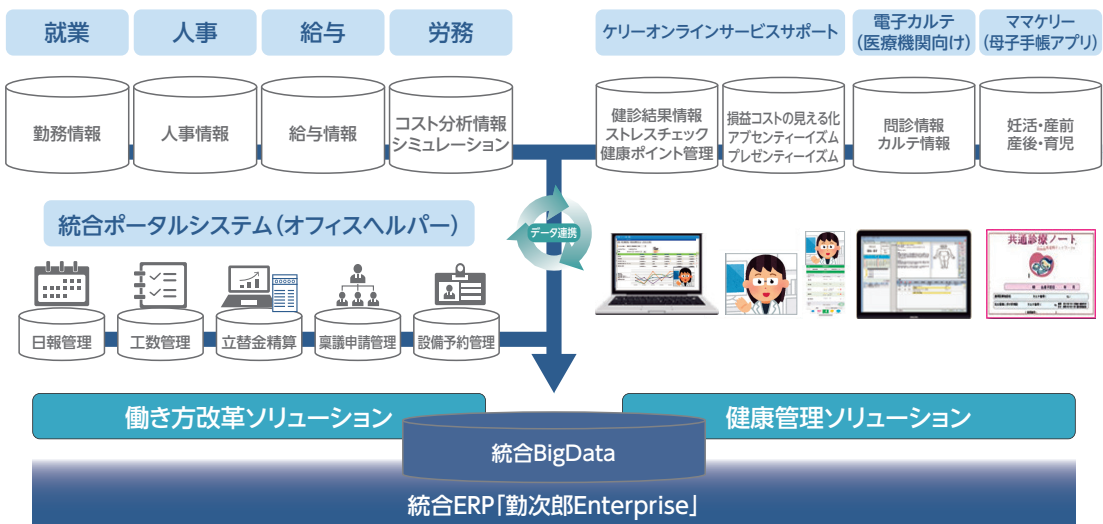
就業

人事

給与

労務

ケリーオンラインサービスサポート

電子カルテ
(医療機関向け)

ママケリー
(母子手帳アプリ)

勤務情報

人事情報

給与情報

コスト分析情報
シミュレーション

健診結果情報
ストレスチェック
健康ポイント管理

損益コストの見える化
アブセンティーイズム
プレゼンティーイズム

問診情報
カルテ情報

妊活・産前
産後・育児

統合ポータルシステム(オフィスヘルパー)

データ連携

共通診療ノート

日報管理

工数管理

立替金精算

稟議申請管理

設備予約管理

働き方改革ソリューション

健康管理ソリューション

統合BigData

統合ERP「勤次郎Enterprise」